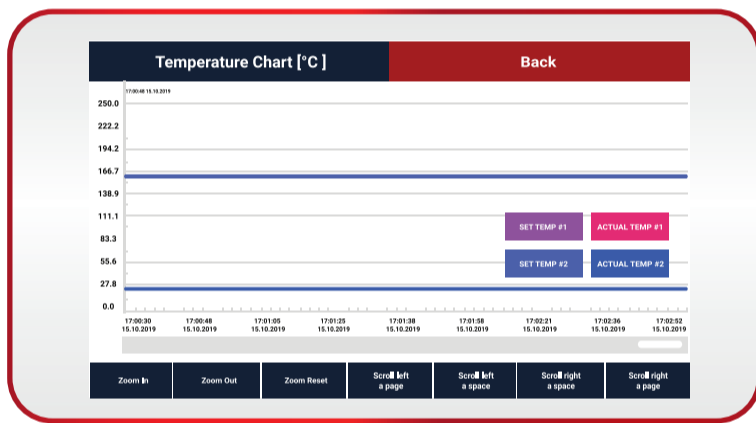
Temperature Chart [°C ]

Back

17:00:48 15.10.2019

250.0
222.2
194.2
166.7
138.9
111.1
83.3
55.6
27.8
0.0

SET TEMP #1
ACTUAL TEMP #1
SET TEMP #2
ACTUAL TEMP #2

17:00:30 15.10.2019
17:00:48 15.10.2019
17:01:05 15.10.2019
17:01:25 15.10.2019
17:01:38 15.10.2019
17:01:58 15.10.2019
17:02:21 15.10.2019
17:02:36 15.10.2019
17:02:52 15.10.2019

Zoom In
Zoom Out
Zoom Reset
Scroll left a page
Scroll left a space
Scroll right a space
Scroll right a page